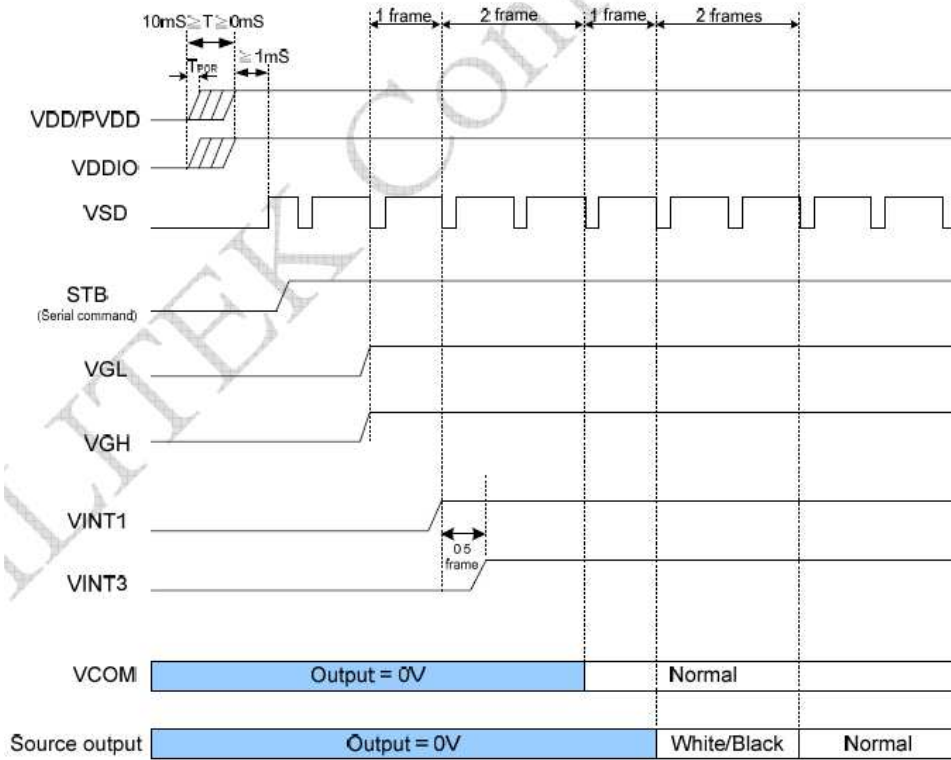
10mS ≥ T ≥ 0mS
$T_{POR}$
≥ 1mS
1 frame
2 frame
1 frame
2 frames

VDD/PVDD
VDDIO
VSD
STB
(Serial command)
VGL
VGH
VINT1
0.5 frame
VINT3

VCOM
Output = 0V
Normal

Source output
Output = 0V
White/Black
Normal